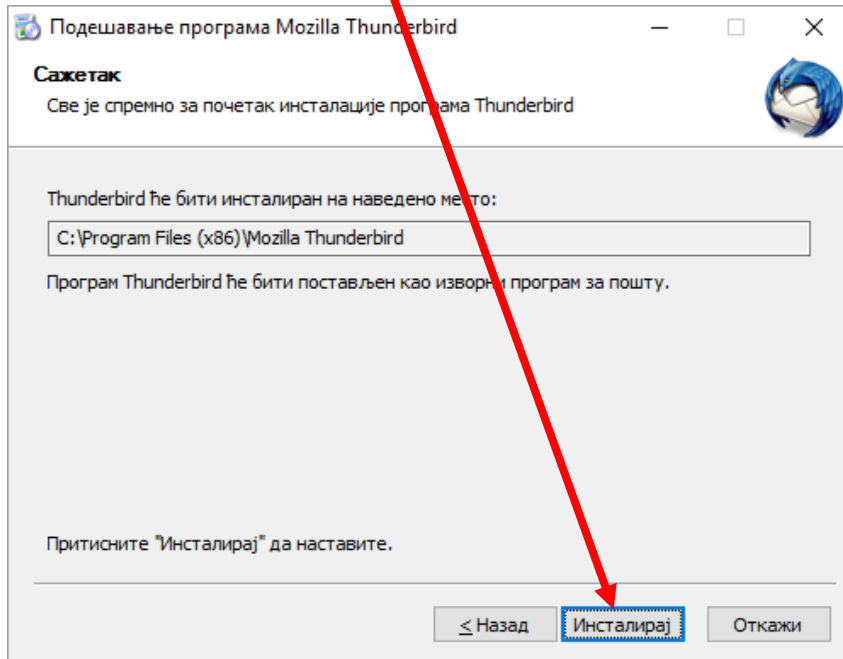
Подешавање програма Mozilla Thunderbird

Сажетак

Све је спремно за почетак инсталације програма Thunderbird

Thunderbird ће бити инсталиран на наведено место:

C:\Program Files (x86)\Mozilla Thunderbird

Програм Thunderbird ће бити постављен као изворни програм за пошту.

Притисните "Инсталирај" да наставите.

< Назад Инсталирај Откажи